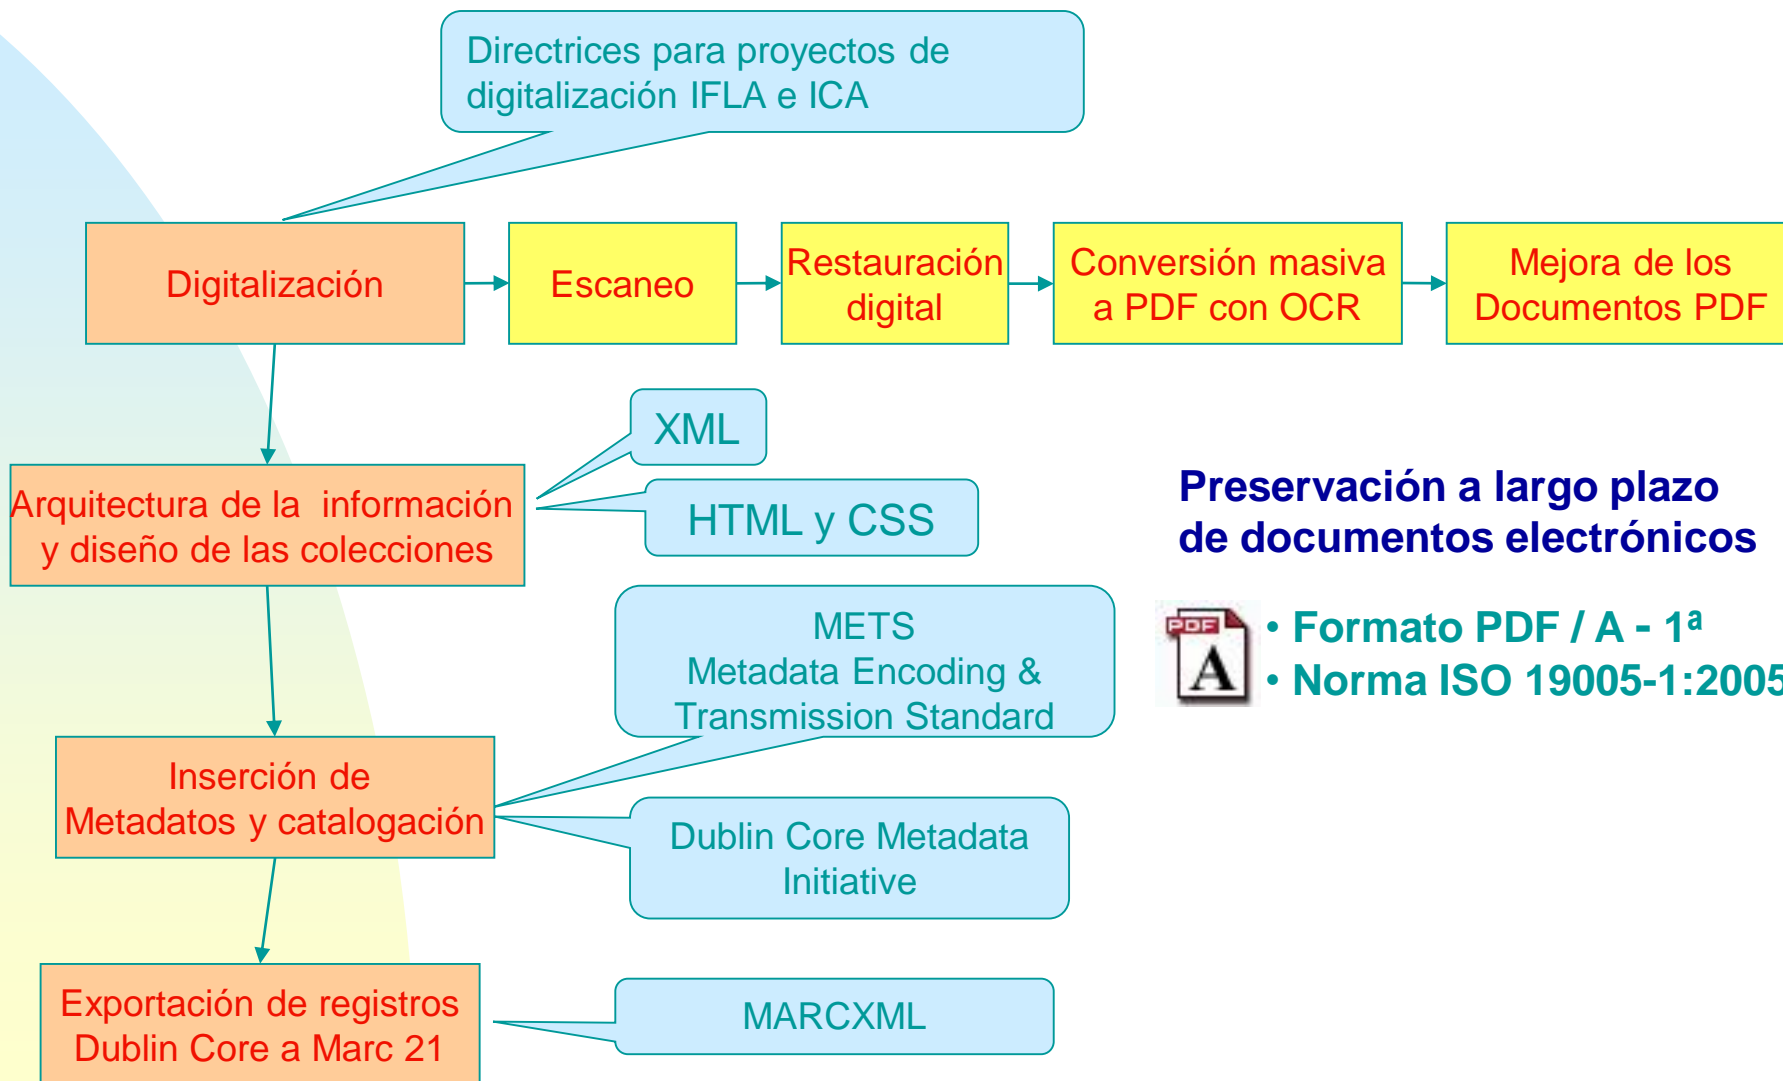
Directrices para proyectos de digitalización IFLA e ICA

Digitalización

Escaneo

Restauración digital

Conversión masiva a PDF con OCR

Mejora de los Documentos PDF

XML

HTML y CSS

Arquitectura de la información y diseño de las colecciones

Preservación a largo plazo de documentos electrónicos

METS
Metadata Encoding & Transmission Standard

PDF
A

• Formato PDF / A - 1ª
• Norma ISO 19005-1:2005

Inserción de Metadatos y catalogación

Dublin Core Metadata Initiative

Exportación de registros Dublin Core a Marc 21

MARCXML